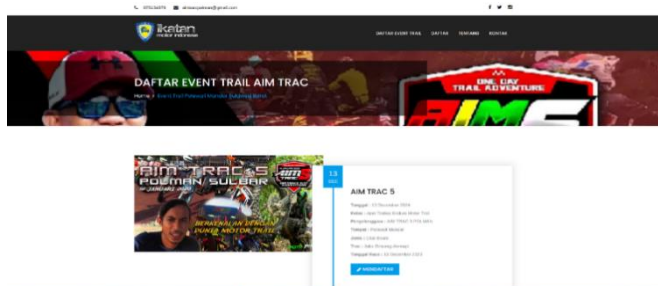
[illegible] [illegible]

ikatan

DAFTAR EVENT TRAIL DAFTAR TENTANG KONTAK

DAFTAR EVENT TRAIL AIM TRAC

Home / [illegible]

ONE DAY TRAIL ADVENTURE

AIM

AIM TRAC 5 POLMAN / SULBAR

BERKENALAN DENGAN DUNIA MOTOR TRAIL

13 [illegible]

AIM TRAC 5

Tanggal : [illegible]
Rute : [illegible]
Penyelenggara : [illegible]
Tempat : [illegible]
Jenis : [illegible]
Tim : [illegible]
Tanggal Rute : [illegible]

MENDAFTAR